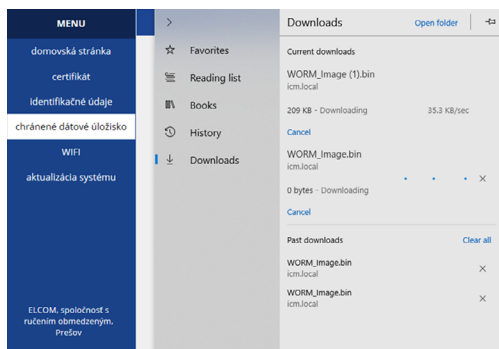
MENU

domovská stránka

certifikát

Identifikačné údaje

chránené dátové úložisko

WIFI

aktualizácia systému

ELCOM, spoločnosť s ručením obmedzeným, Prešov

>

Favorites

Reading list

Books

History

Downloads

Downloads

Open folder

Current downloads

WORM_Image (1).bin
icm.local

209 KB - Downloading

35.3 KB/sec

Cancel

WORM_Image.bin
icm.local

0 bytes - Downloading

Cancel

Past downloads

Clear all

WORM_Image.bin
icm.local

WORM_Image.bin
icm.local